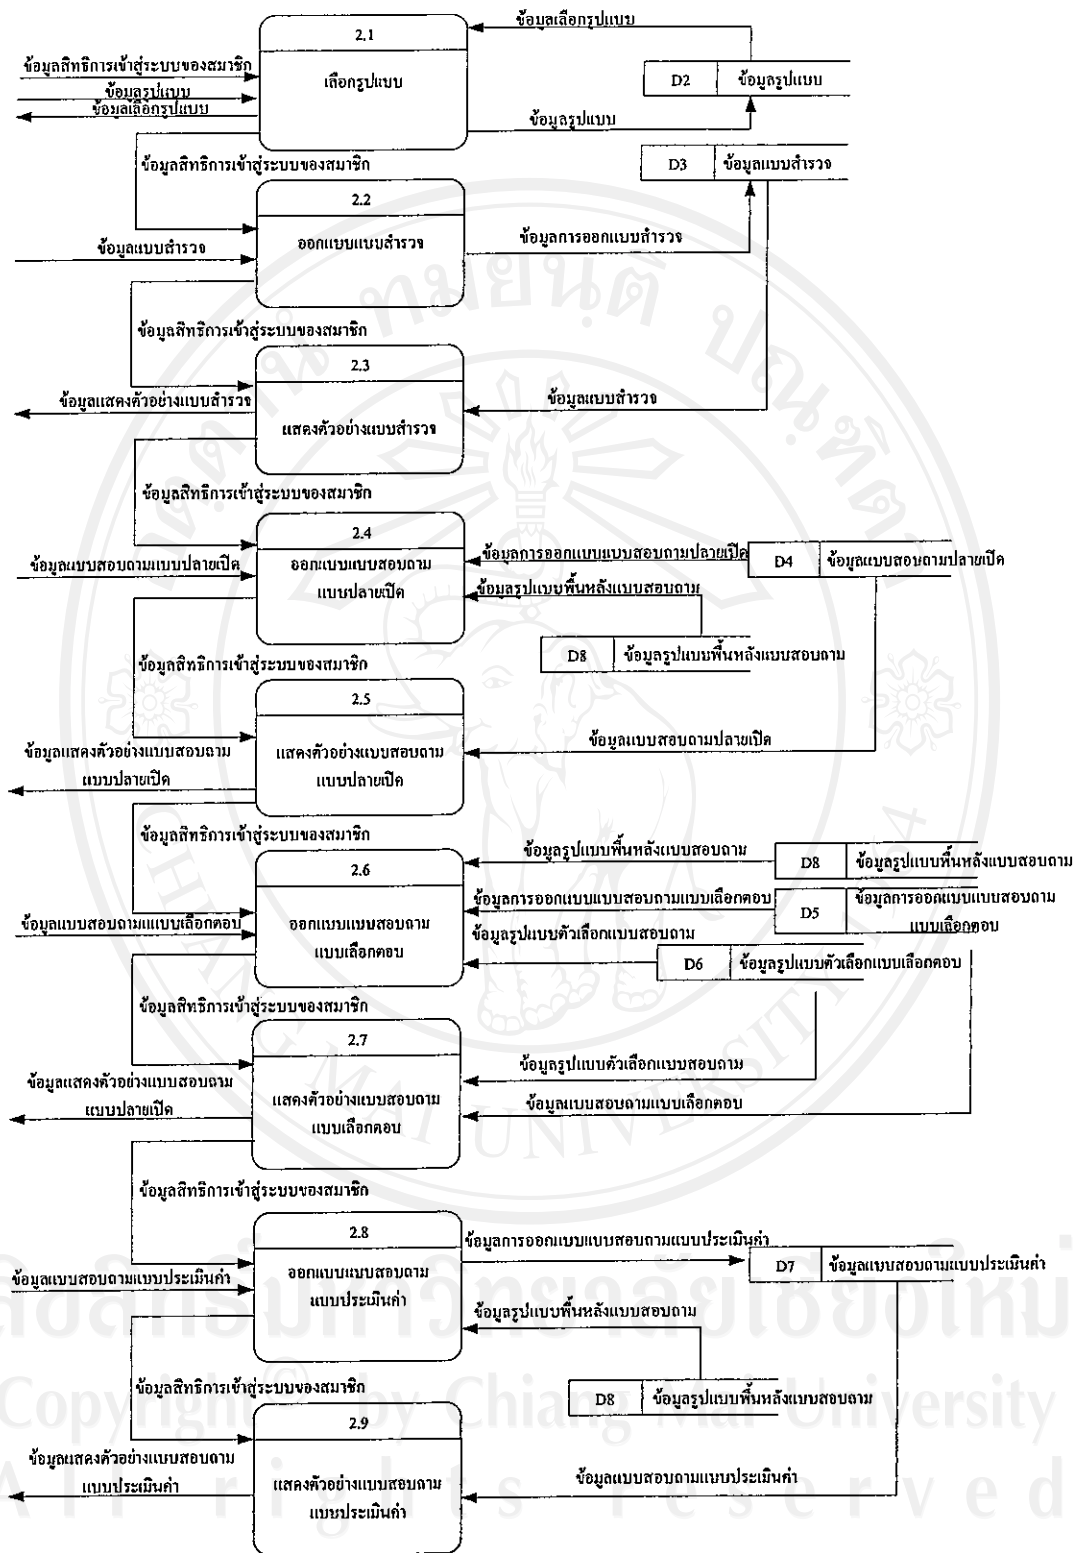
ข้อมูลเลือกรูปแบบ

2.1
เลือกรูปแบบ

ข้อมูลสิทธิการเข้าสู่ระบบของสมาชิก
ข้อมูลรูปแบบ
ข้อมูลเลือกรูปแบบ

D2 ข้อมูลรูปแบบ

ข้อมูลรูปแบบ

D3 ข้อมูลแบบสำรวจ

ข้อมูลสิทธิการเข้าสู่ระบบของสมาชิก

2.2
ออกแบบแบบสำรวจ

ข้อมูลแบบสำรวจ
ข้อมูลการออกแบบสำรวจ

ข้อมูลสิทธิการเข้าสู่ระบบของสมาชิก

2.3
แสดงตัวอย่างแบบสำรวจ

ข้อมูลแสดงตัวอย่างแบบสำรวจ
ข้อมูลแบบสำรวจ

ข้อมูลสิทธิการเข้าสู่ระบบของสมาชิก

2.4
ออกแบบแบบสอบถามแบบปลายเปิด

ข้อมูลแบบสอบถามแบบปลายเปิด
ข้อมูลการออกแบบแบบสอบถามปลายเปิด
D4 ข้อมูลแบบสอบถามปลายเปิด
ข้อมูลรูปแบบพื้นหลังแบบสอบถาม
D8 ข้อมูลรูปแบบพื้นหลังแบบสอบถาม

ข้อมูลสิทธิการเข้าสู่ระบบของสมาชิก

2.5
แสดงตัวอย่างแบบสอบถามแบบปลายเปิด

ข้อมูลแสดงตัวอย่างแบบสอบถามแบบปลายเปิด
ข้อมูลแบบสอบถามปลายเปิด

ข้อมูลสิทธิการเข้าสู่ระบบของสมาชิก

2.6
ออกแบบแบบสอบถามแบบเลือกตอบ

ข้อมูลรูปแบบพื้นหลังแบบสอบถาม
D8 ข้อมูลรูปแบบพื้นหลังแบบสอบถาม
ข้อมูลการออกแบบแบบสอบถามแบบเลือกตอบ
D5 ข้อมูลการออกแบบแบบสอบถามแบบเลือกตอบ
ข้อมูลแบบสอบถามแบบเลือกตอบ
ข้อมูลรูปแบบตัวเลือกแบบสอบถาม
D6 ข้อมูลรูปแบบตัวเลือกแบบเลือกตอบ

ข้อมูลสิทธิการเข้าสู่ระบบของสมาชิก

2.7
แสดงตัวอย่างแบบสอบถามแบบเลือกตอบ

ข้อมูลแสดงตัวอย่างแบบสอบถามแบบปลายเปิด
ข้อมูลรูปแบบตัวเลือกแบบสอบถาม
ข้อมูลแบบสอบถามแบบเลือกตอบ

ข้อมูลสิทธิการเข้าสู่ระบบของสมาชิก

2.8
ออกแบบแบบสอบถามแบบประเมินค่า

ข้อมูลการออกแบบแบบสอบถามแบบประเมินค่า
D7 ข้อมูลแบบสอบถามแบบประเมินค่า
ข้อมูลแบบสอบถามแบบประเมินค่า
ข้อมูลรูปแบบพื้นหลังแบบสอบถาม
D8 ข้อมูลรูปแบบพื้นหลังแบบสอบถาม

ข้อมูลสิทธิการเข้าสู่ระบบของสมาชิก

2.9
แสดงตัวอย่างแบบสอบถามแบบประเมินค่า

ข้อมูลแสดงตัวอย่างแบบสอบถามแบบประเมินค่า
ข้อมูลแบบสอบถามแบบประเมินค่า

ลิขสิทธิ์มหาวิทยาลัยเชียงใหม่
Copyright by Chiang Mai University
All rights reserved